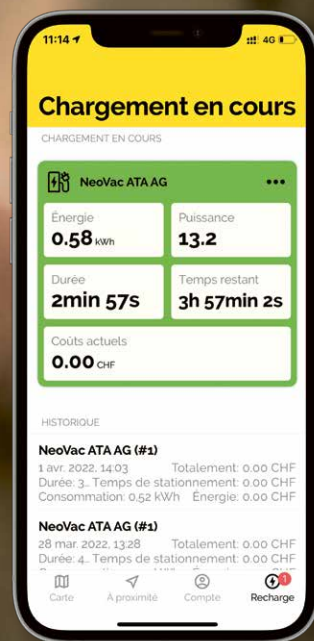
11:14 4G

Chargement en cours

CHARGEMENT EN COURS

NeoVac ATA AG •••

Énergie
0.58 kWh

Puissance
13.2

Durée
2min 57s

Temps restant
3h 57min 2s

Coûts actuels
0.00 CHF

HISTORIQUE

NeoVac ATA AG (#1)
1 avr. 2022, 14:03 Totalement: 0.00 CHF
Durée: 3... Temps de stationnement: 0.00 CHF
Consommation: 0,52 kWh Énergie: 0.00 CHF

NeoVac ATA AG (#1)
28 mar. 2022, 13:28 Totalement: 0.00 CHF
Durée: 4... Temps de stationnement: 0.00 CHF
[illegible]

Carte À proximité Compte 1 Recharge